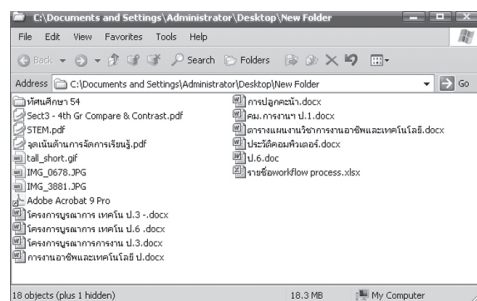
C:\Documents and Settings\Administrator\Desktop\New Folder

File Edit View Favorites Tools Help

Back Search Folders

Address C:\Documents and Settings\Administrator\Desktop\New Folder Go

ทัศนศึกษา 54
Sect3 - 4th Gr Compare & Contrast.pdf
STEM.pdf
จุดเน้นด้านการจัดการเรียนรู้.pdf
tall_short.gif
IMG_0678.JPG
IMG_3881.JPG
Adobe Acrobat 9 Pro
โครงการบูรณาการ เทคโน ป.3 -.docx
โครงการบูรณาการ เทคโน ป.6 .docx
โครงการบูรณาการการงาน ป.3.docx
การงานอาชีพและเทคโนโลยี ป.docx
การปลูกผักน้ำ.docx
คม. การงาน ป.1.docx
ตารางแผนงานวิชาการงานอาชีพและเทคโนโลยี.docx
ประวัติคอมพิวเตอร์.docx
ป.6.doc
รายชื่อworkflow process.xlsx

18 objects (plus 1 hidden) 18.3 MB My Computer